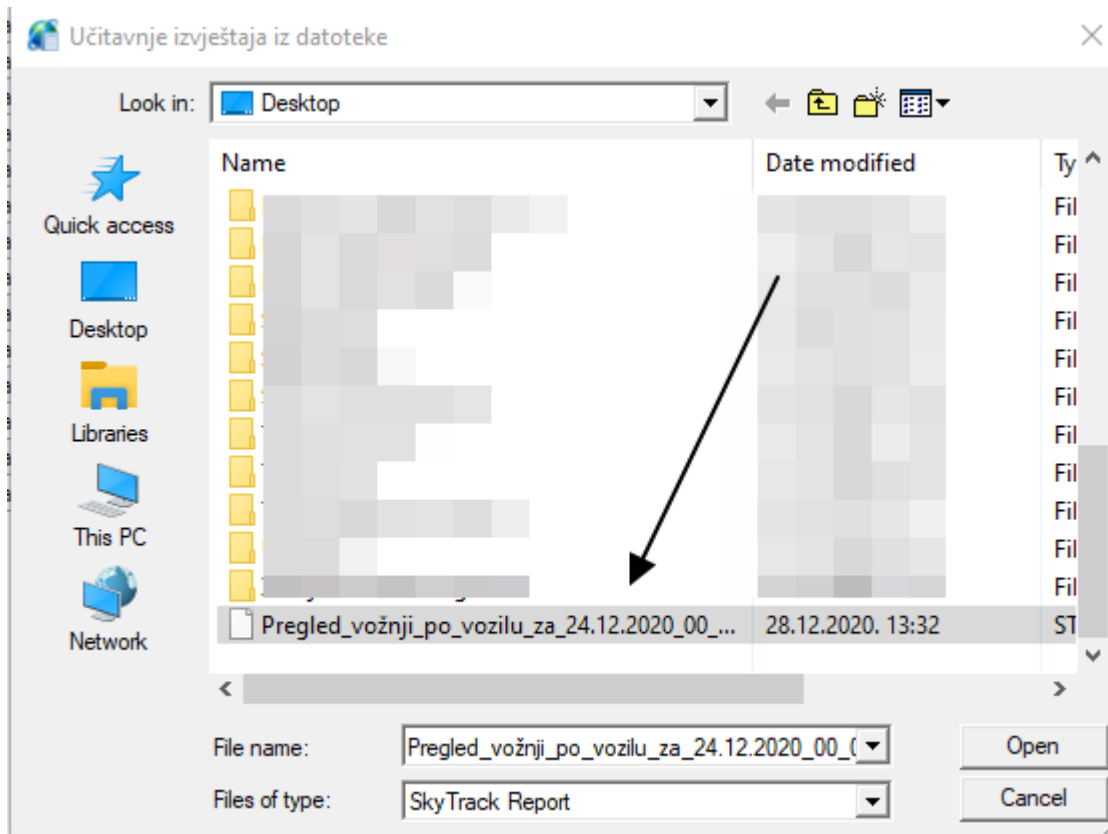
Učitavnje izvještaja iz datoteke

Look in: Desktop

Quick access
Desktop
Libraries
This PC
Network

| Name | Date modified | Ty |
|---|---|---|
| | | Fil |
| | | Fil |
| | | Fil |
| | | Fil |
| | | Fil |
| | | Fil |
| | | Fil |
| | | Fil |
| | | Fil |
| | | Fil |
| | | Fil |
| Pregled_vožnji_po_vozilu_za_24.12.2020_00_... | 28.12.2020. 13:32 | ST |

File name: Pregled_vožnji_po_vozilu_za_24.12.2020_00_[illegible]
Files of type: SkyTrack Report

Open
Cancel